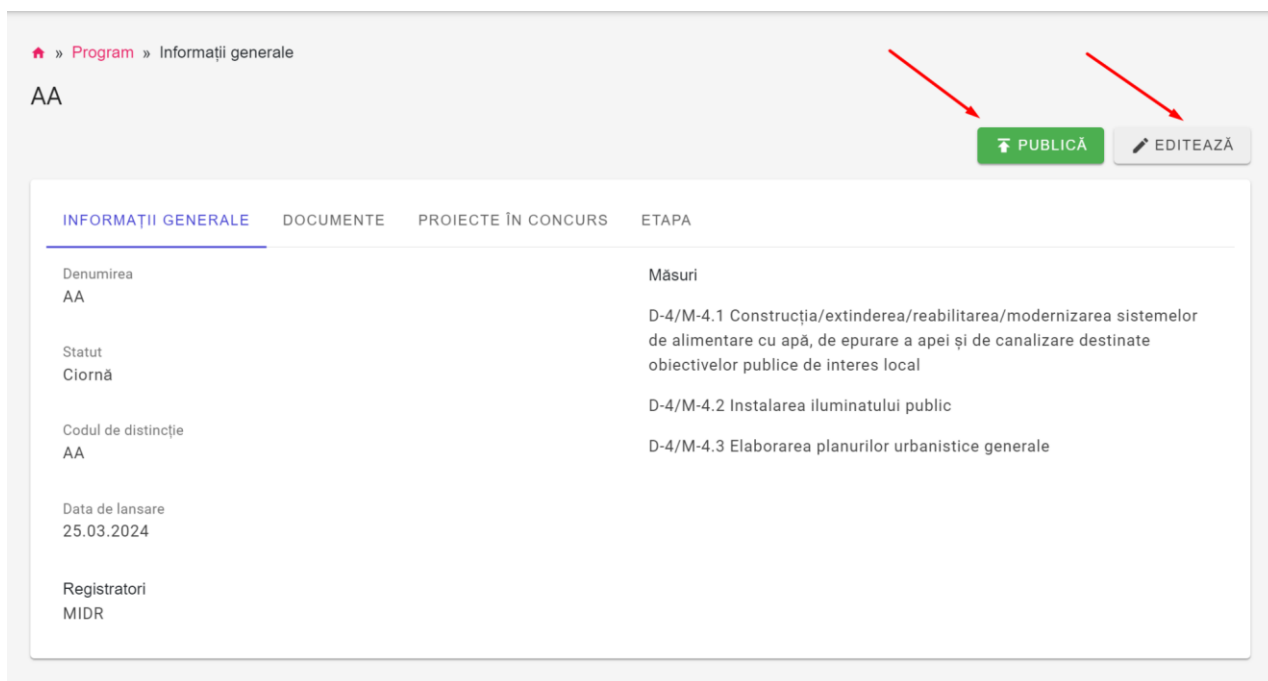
» Program » Informații generale

AA

PUBLICĂ
EDITEAZĂ

INFORMAȚII GENERALE
DOCUMENTE
PROIECTE ÎN CONCURS
ETAPA

Denumirea
AA

Statut
Ciornă

Codul de distincție
AA

Data de lansare
25.03.2024

Registratori
MIDR

Măsuri

D-4/M-4.1 Construcția/extinderea/reabilitarea/modernizarea sistemelor de alimentare cu apă, de epurare a apei și de canalizare destinate obiectivelor publice de interes local

D-4/M-4.2 Instalarea iluminatului public

D-4/M-4.3 Elaborarea planurilor urbanistice generale